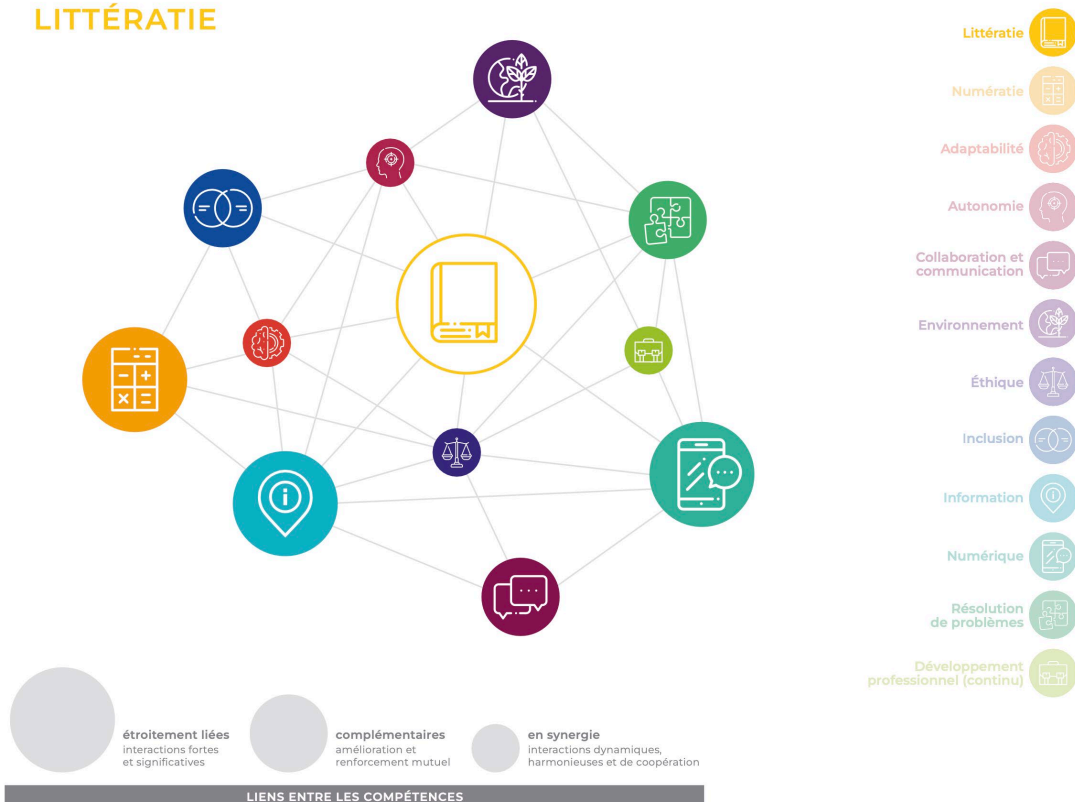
LITTÉRATIE

Littératie
Numératie
Adaptabilité
Autonomie
Collaboration et communication
Environnement
Éthique
Inclusion
Information
Numérique
Résolution de problèmes
Développement professionnel (continu)

étroitement liées
interactions fortes et significatives

complémentaires
amélioration et renforcement mutuel

en synergie
interactions dynamiques, harmonieuses et de coopération

LIENS ENTRE LES COMPÉTENCES